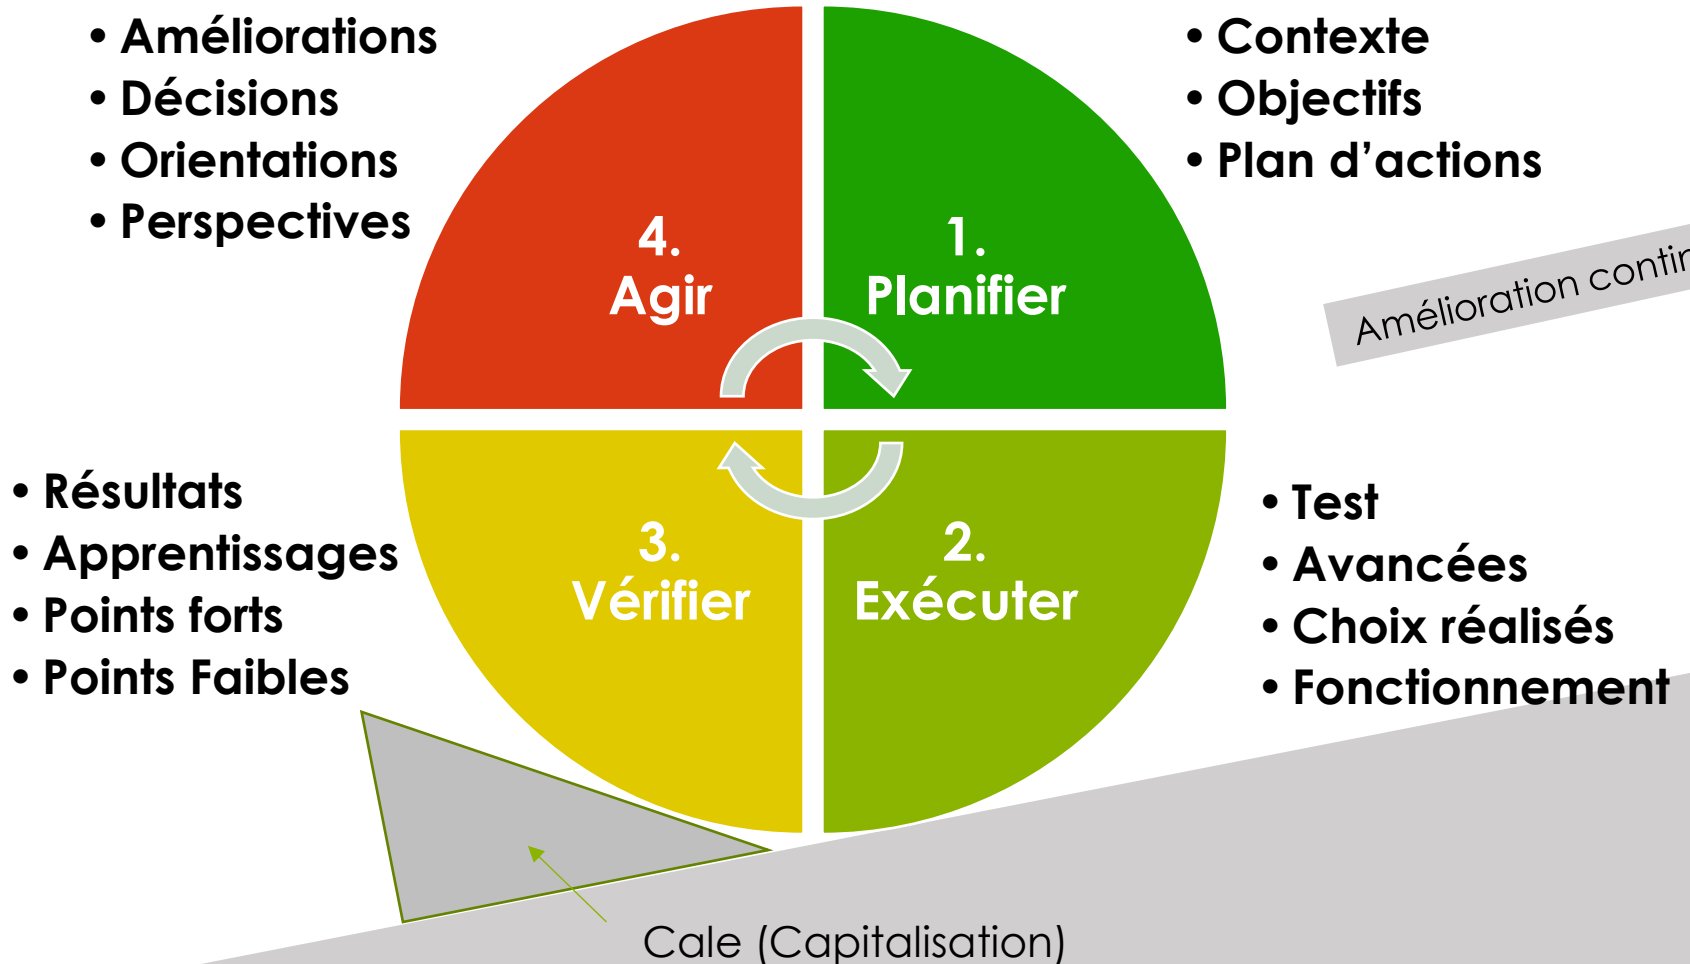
• Améliorations
• Décisions
• Orientations
• Perspectives

• Contexte
• Objectifs
• Plan d'actions

4.
Agir

1.
Planifier

Amélioration contin

• Résultats
• Apprentissages
• Points forts
• Points Faibles

3.
Vérifier

2.
Exécuter

• Test
• Avancées
• Choix réalisés
• Fonctionnement

Cale (Capitalisation)